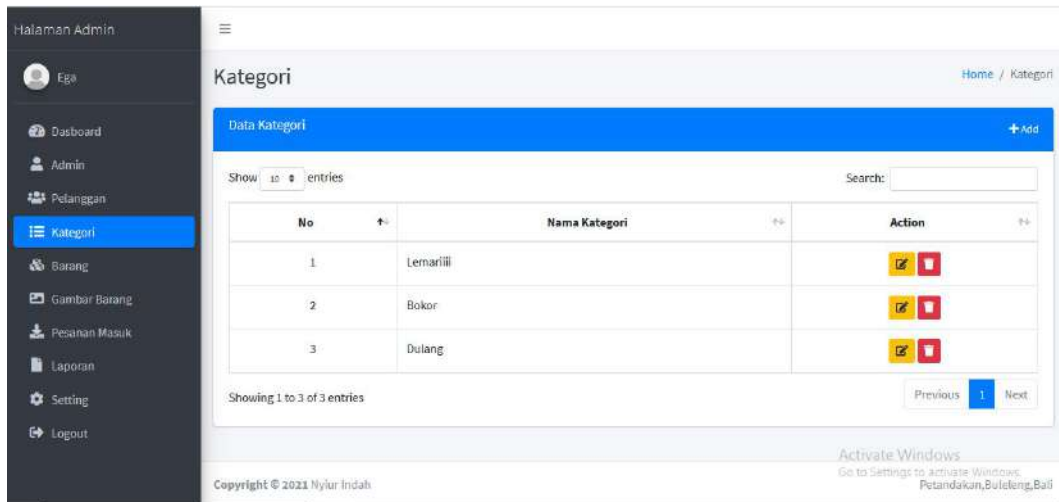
Halaman Admin

Ega

Dasboard
Admin
Pelanggan
Kategori
Barang
Gambar Barang
Pesanan Masuk
Laporan
Setting
Logout

≡

Kategori

Home / Kategori

Data Kategori

+ Add

Show 10 entries

Search:

| No | Nama Kategori | Action |
|---|---|---|
| 1 | Lemariiii | |
| 2 | Bokor | |
| 3 | Dulang | |

Showing 1 to 3 of 3 entries

Previous 1 Next

Activate Windows
Go to Settings to activate Windows.

Copyright © 2021 Nyiur Indah

Petandakan,Buleleng,Bali